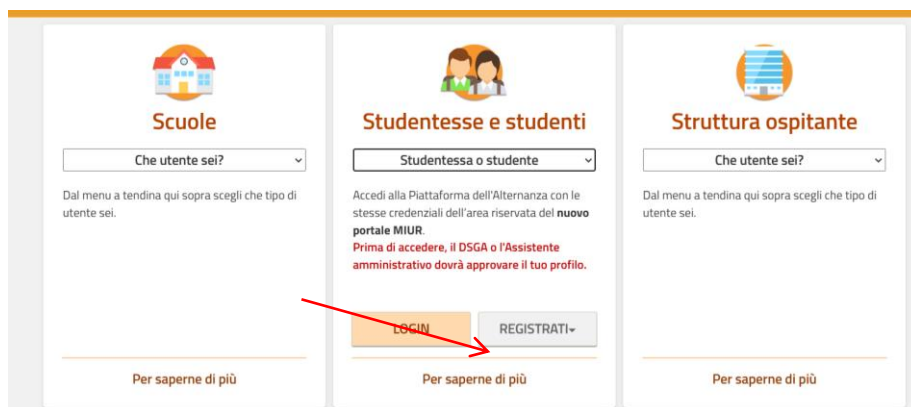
Scuole

Che utente sei?

Dal menu a tendina qui sopra scegli che tipo di utente sei.

Per saperne di più

Studentesse e studenti

Studentessa o studente

Accedi alla Piattaforma dell'Alternanza con le stesse credenziali dell'area riservata del **nuovo portale MIUR**.
Prima di accedere, il DSGA o l'Assistente amministrativo dovrà approvare il tuo profilo.

LOGIN

REGISTRATI

Per saperne di più

Struttura ospitante

Che utente sei?

Dal menu a tendina qui sopra scegli che tipo di utente sei.

Per saperne di più